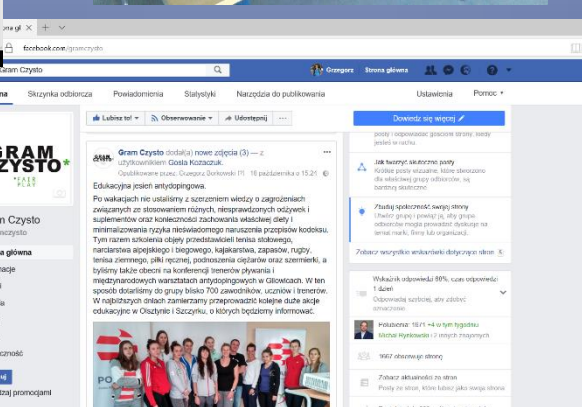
facebook.com/gramczysto

Gram Czysto

Grzegorz Strona główna

Strona Skrzynka odbiorcza Powiadomienia Statystyki Narzędzia do publikowania Ustawienia Pomoc

GRAM CZYSTO
FAIR PLAY

Gram Czysto
@gramczysto

Strona główna

Lubisz to! Obserwowanie Udostępnij ...

Dowiedz się więcej

Gram Czysto dodał(a) nowe zdjęcia (3) — z użytkownikiem Gosia Kozaczuk.
Opublikowane przez: Grzegorz Gorkowski 16 października o 15:21

Edukacyjna jesień antydopingowa.

Po wakacjach nie ustaliśmy z szerzeniem wiedzy o zagrożeniach związanych ze stosowaniem różnych, niesprawdzonych odżywek i suplementów oraz konieczności zachowania właściwej diety i minimalizowania ryzyka nieświadomego naruszenia przepisów kodeksu. Tym razem szkolenia objęły przedstawicieli tenisa stołowego, narciarstwa alpejskiego i biegowego, kajakarstwa, zapasów, rugby, tenisa ziemnego, piłki ręcznej, podnoszenia ciężarów oraz szermierki, a byliśmy także obecni na konferencji trenerów pływania i międzynarodowych warsztatach antydopingowych w Gliwicach. W ten sposób dotarliśmy do grupy blisko 700 zawodników, uczniów i trenerów. W najbliższych dniach zamierzamy przeprowadzić kolejne duże akcje edukacyjne w Olsztynie i Szczyrku, o których będziemy informować.

Jak tworzyć skuteczne posty

Zbuduj społeczność swojej strony

Zobacz wszystkie wskazówki dotyczące stron

Wskaźnik odpowiedzi 80%, czas odpowiedzi: 1 dzień

Polubienia: 16/1 +4 w tym tygodniu
Michał Rynkowski i 2 innych znajomych

9967 obserwuje stronę

Zobacz aktualności ze stron